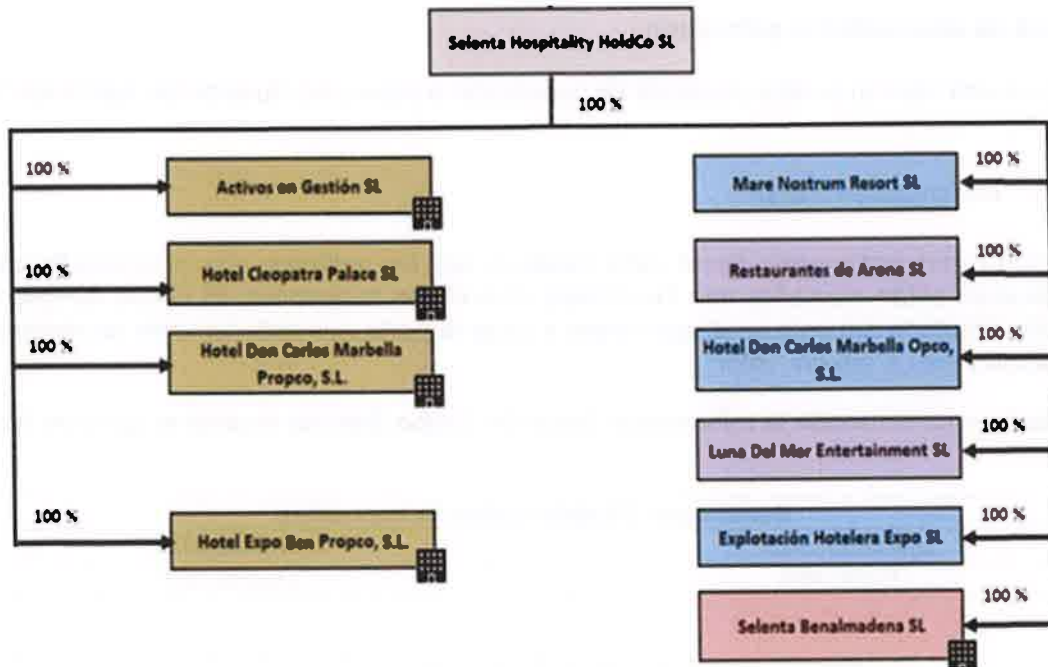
Selenta Hospitality HoldCo SL

100 %

100 %

Activos en Gestión SL

100 %

Hotel Cleopatra Palace SL

100 %

Hotel Don Carlos Marbella Propco, S.L.

100 %

Hotel Expo Ben Propco, S.L.

100 %

Mare Nostrum Resort SL

100 %

Restaurantes de Arena SL

100 %

Hotel Don Carlos Marbella Opco, S.L.

100 %

Luna Del Mar Entertainment SL

100 %

Explotación Hotelera Expo SL

100 %

Selenta Benalmadena SL